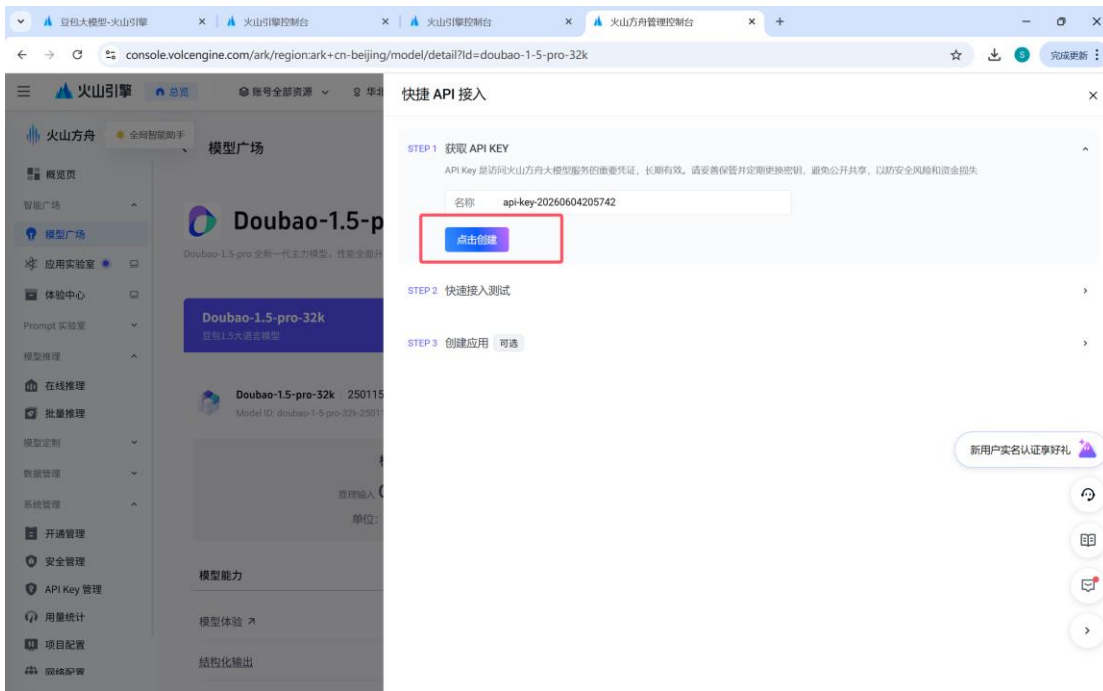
豆包大模型-火山引擎 × 火山引擎控制台 × 火山引擎控制台 × 火山方舟管理控制台 × +

console.volcengine.com/ark/region:ark+cn-beijing/model/detail?Id=doubao-1-5-pro-32k

完成更新

火山引擎 总览 账号全部资源 华北

火山方舟 全链智能助手

概览页

智能广场

模型广场

应用实验室

体验中心

Prompt 实验室

模型推理

在线推理

批量推理

模型定制

数据管理

系统管理

开通管理

安全管理

API Key 管理

用量统计

项目配置

网络配置

模型广场

Doubao-1.5-p

Doubao-1.5-pro 全新一代主力模型，性能全面升

Doubao-1.5-pro-32k

豆包1.5大语言模型

Doubao-1.5-pro-32k 250115

Model ID: doubao-1-5-pro-32k-2501

推理输入

单位:

模型能力

模型体验 ↗

结构化输出

快捷 API 接入

STEP 1 获取 API KEY

API Key 是访问火山方舟大模型服务的重要凭证，长期有效。请妥善保管并定期更换密钥，避免公开共享，以防安全风险和资金损失

名称 api-key-20260604205742

点击创建

STEP 2 快速接入测试

STEP 3 创建应用 可选

新用户实名认证享好礼